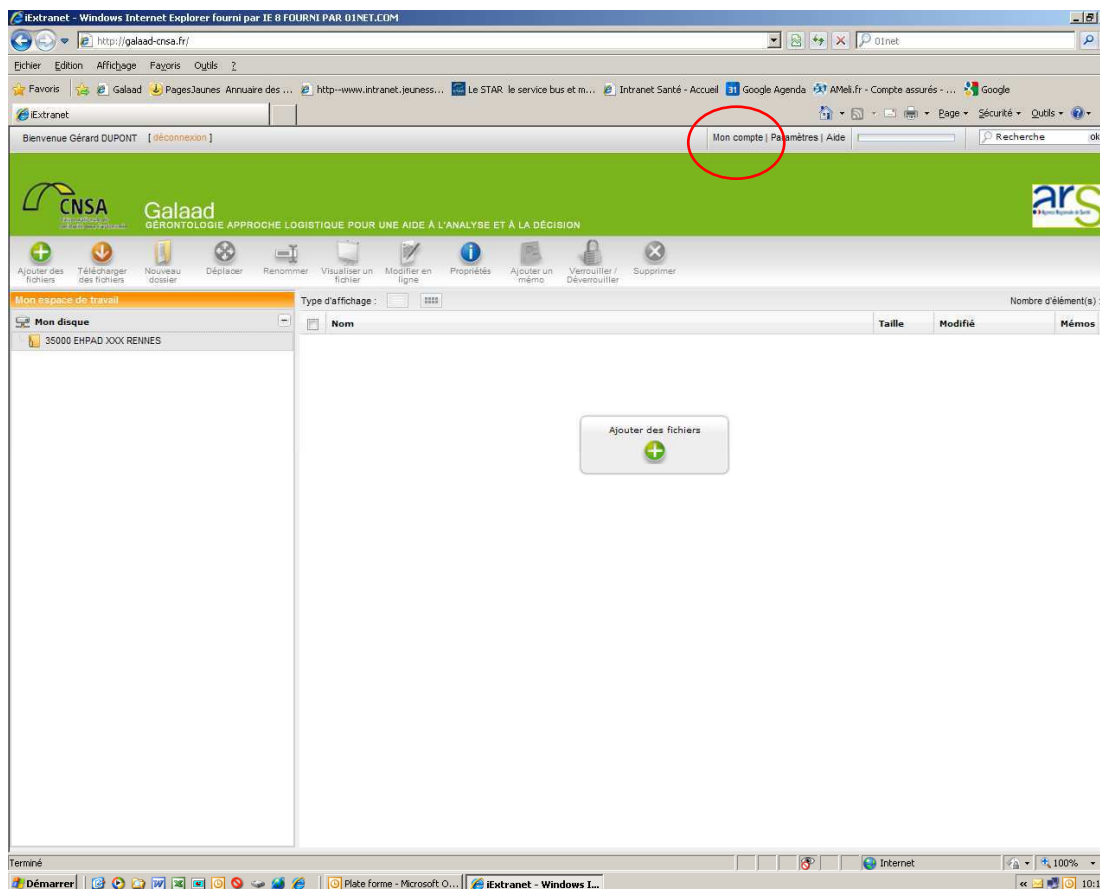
iExtranet - Windows Internet Explorer fourni par IE 8 FOURNI PAR 01NET.COM

http://galaad-cnsa.fr/

01net

Fichier Edition Affichage Favoris Outils ?

Favoris Galaad PagesJaunes Annuaire des ... http--www.intranet.jeuness... Le STAR le service bus et m... Intranet Santé - Accueil Google Agenda AMeli.fr - Compte assurés - ... Google

iExtranet

Page Sécurité Outils

Bienvenue Gérard DUPONT [ déconnexion ]

Mon compte | Paramètres | Aide

Recherche ok

CNSA

Galaad
GÉRONTOLOGIE APPROCHE LOGISTIQUE POUR UNE AIDE À L'ANALYSE ET À LA DÉCISION

ars

Ajouter des fichiers | Télécharger des fichiers | Nouveau dossier | Déplacer | Renommer | Visualiser un fichier | Modifier en ligne | Propriétés | Ajouter un mémo | Verrouiller / Déverrouiller | Supprimer

Mon espace de travail

Type d'affichage :

Nombre d'élément(s) :

Mon disque

35000 EHPAD XXX RENNES

| Nom | Taille | Modifié | Mémos |
|---|---|---|---|

Ajouter des fichiers

Terminé

Internet

100%

Démarrer

Plate forme - Microsoft O...

iExtranet - Windows I...

10:1